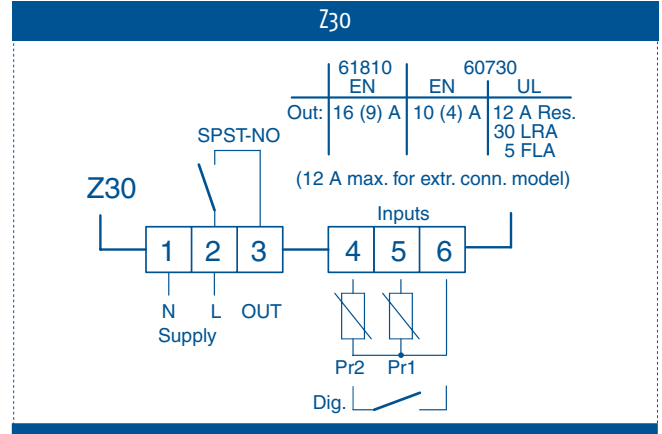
Z30

| | 61810 EN | EN | 60730 UL |
|---|---|---|---|
| Out: | 16 (9) A | 10 (4) A | 12 A Res. 30 LRA 5 FLA |

(12 A max. for extr. conn. model)

SPST-NO

Z30

1 2 3

N L OUT

Supply

Inputs

4 5 6

Pr2 Pr1

Dig.